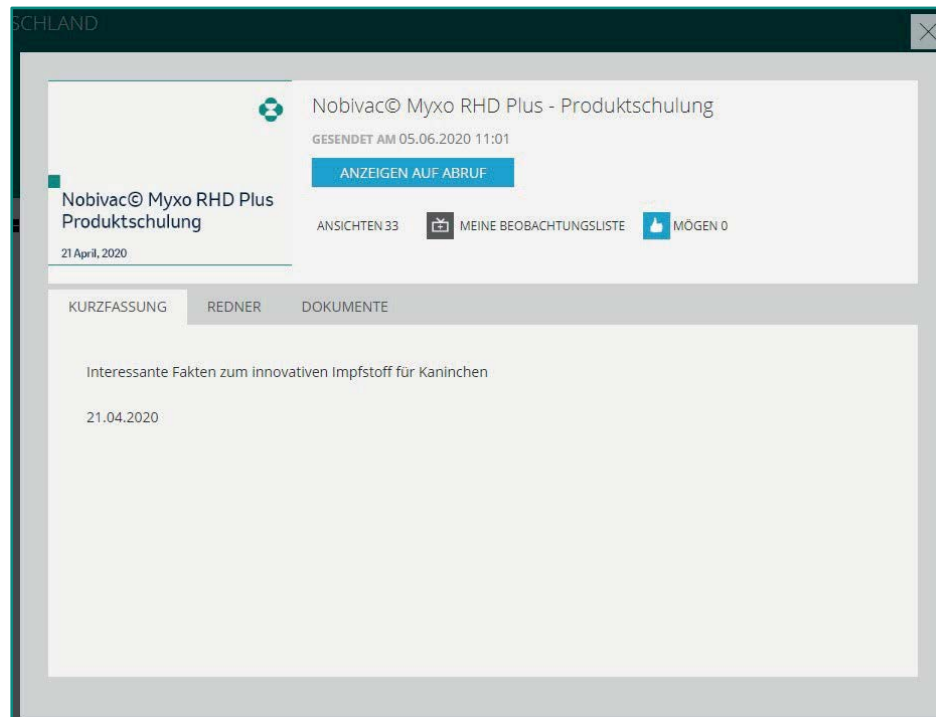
SCHLAND

Nobivac© Myxo RHD Plus Produktschulung

21 April, 2020

Nobivac© Myxo RHD Plus - Produktschulung

GESENDET AM 05.06.2020 11:01

ANZEIGEN AUF ABRUF

ANSICHTEN 33 MEINE BEOBACHTUNGSLISTE MÖGEN 0

KURZFASSUNG REDNER DOKUMENTE

Interessante Fakten zum innovativen Impfstoff für Kaninchen

21.04.2020